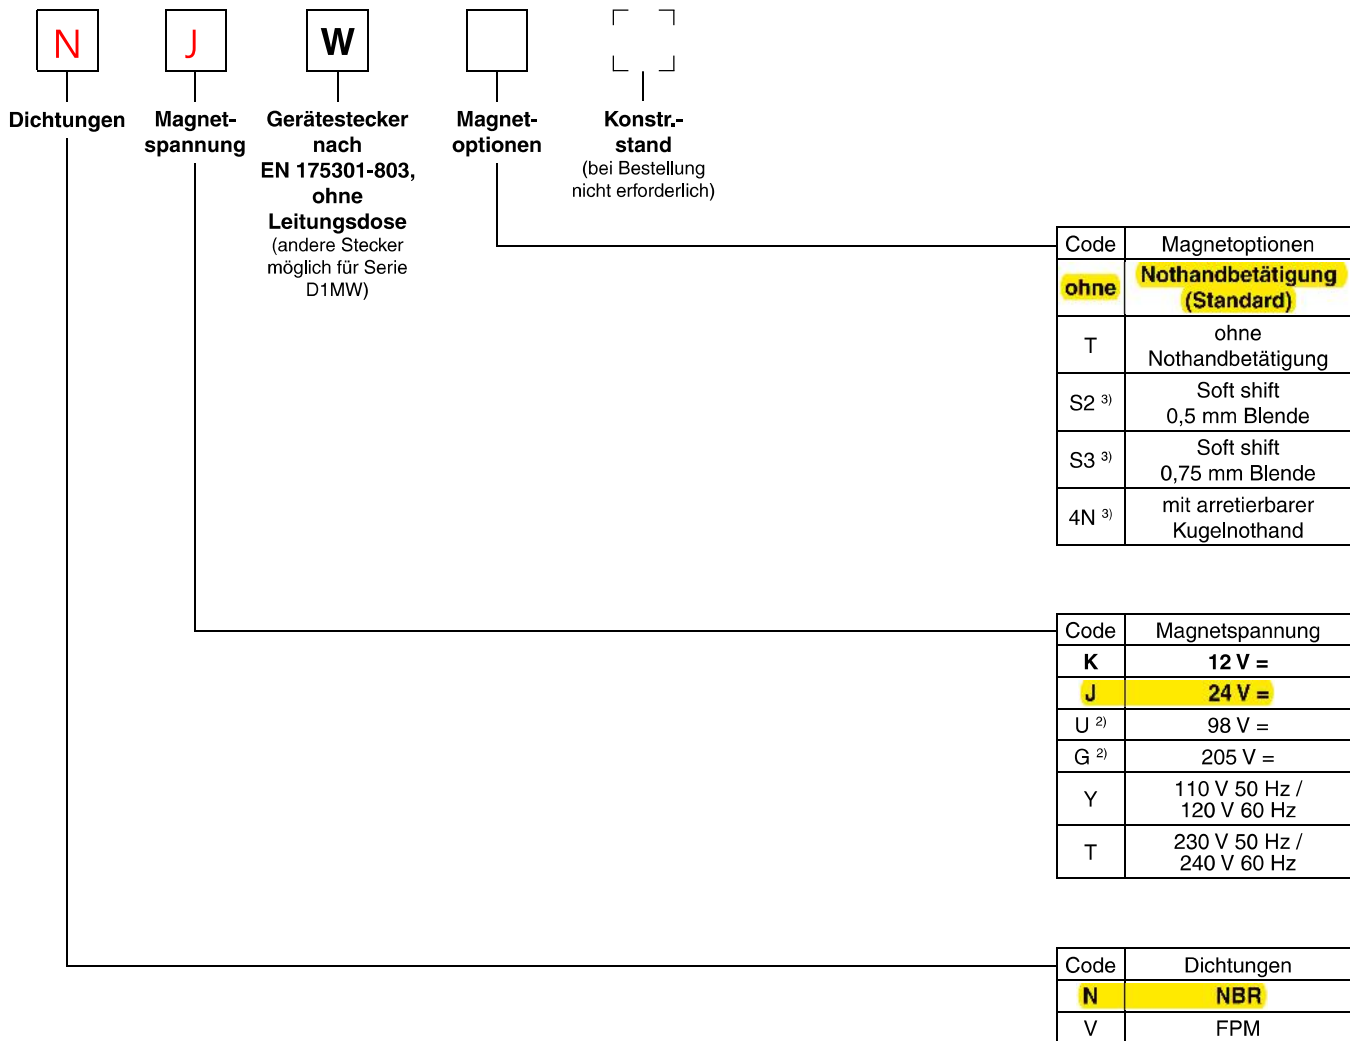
N J W

Dichtungen

Magnet-spannung

Gerätestecker nach EN 175301-803, ohne Leitungsdose
(andere Stecker möglich für Serie D1MW)

Magnet-optionen

Konstr.-stand
(bei Bestellung nicht erforderlich)

| Code | Magnetoptionen |
|---|---|
| ohne | Nothandbetätigung (Standard) |
| T | ohne Nothandbetätigung |
| S2 $^{3)}$ | Soft shift 0,5 mm Blende |
| S3 $^{3)}$ | Soft shift 0,75 mm Blende |
| 4N $^{3)}$ | mit arretierbarer Kugelnothand |

| Code | Magnetspannung |
|---|---|
| K | 12 V = |
| J | 24 V = |
| U $^{2)}$ | 98 V = |
| G $^{2)}$ | 205 V = |
| Y | 110 V 50 Hz / 120 V 60 Hz |
| T | 230 V 50 Hz / 240 V 60 Hz |

| Code | Dichtungen |
|---|---|
| N | NBR |
| V | FPM |